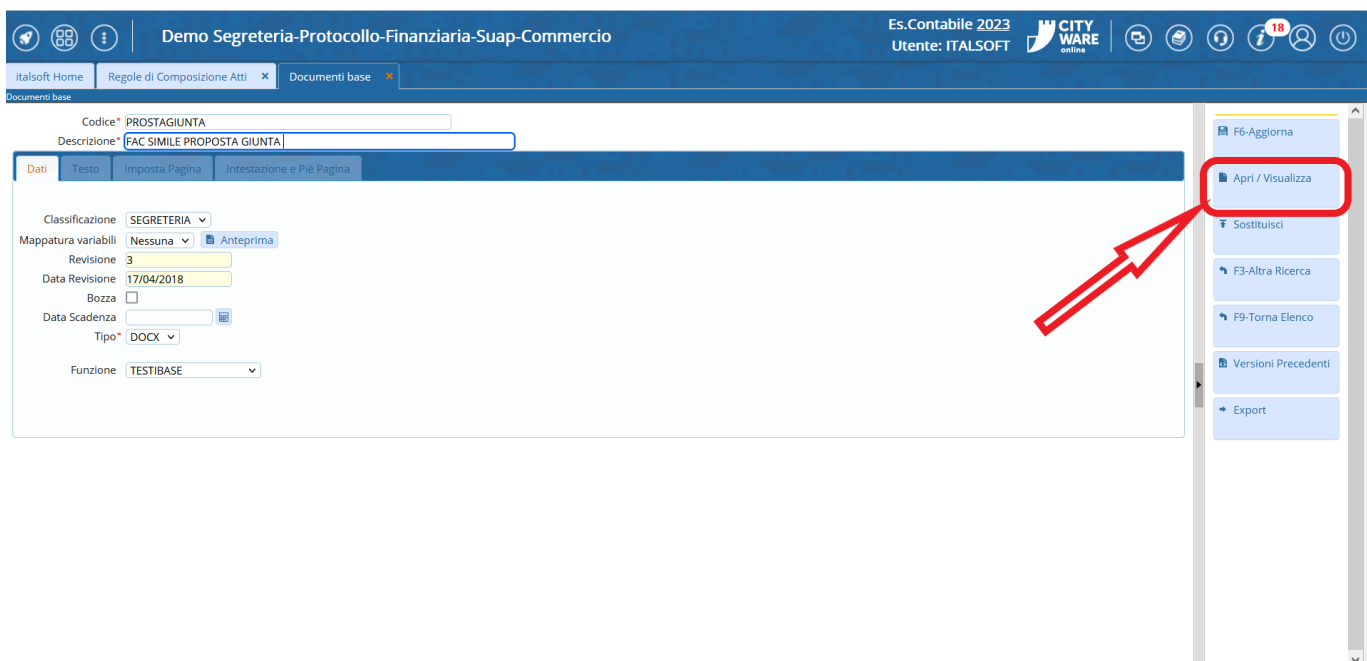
Demo Segreteria-Protocollo-Finanziaria-Suap-Commercio

Es.Contabile 2023
Utente: ITALSOFT

CITY WARE online

18

italsoft Home | Regole di Composizione Atti × | Documenti base ×

Documenti base

Codice* PROSTAGIUNTA
Descrizione* FAC SIMILE PROPOSTA GIUNTA

Dati | Testo | Imposta Pagina | Intestazione e Piè Pagina

Classificazione SEGRETERIA
Mappatura variabili Nessuna Anteprima
Revisione 3
Data Revisione 17/04/2018
Bozza
Data Scadenza
Tipo* DOCX

Funzione TESTIBASE

F6-Aggiorna
Apri / Visualizza
Sostituisci
F3-Altra Ricerca
F9-Torna Elenco
Versioni Precedenti
Export